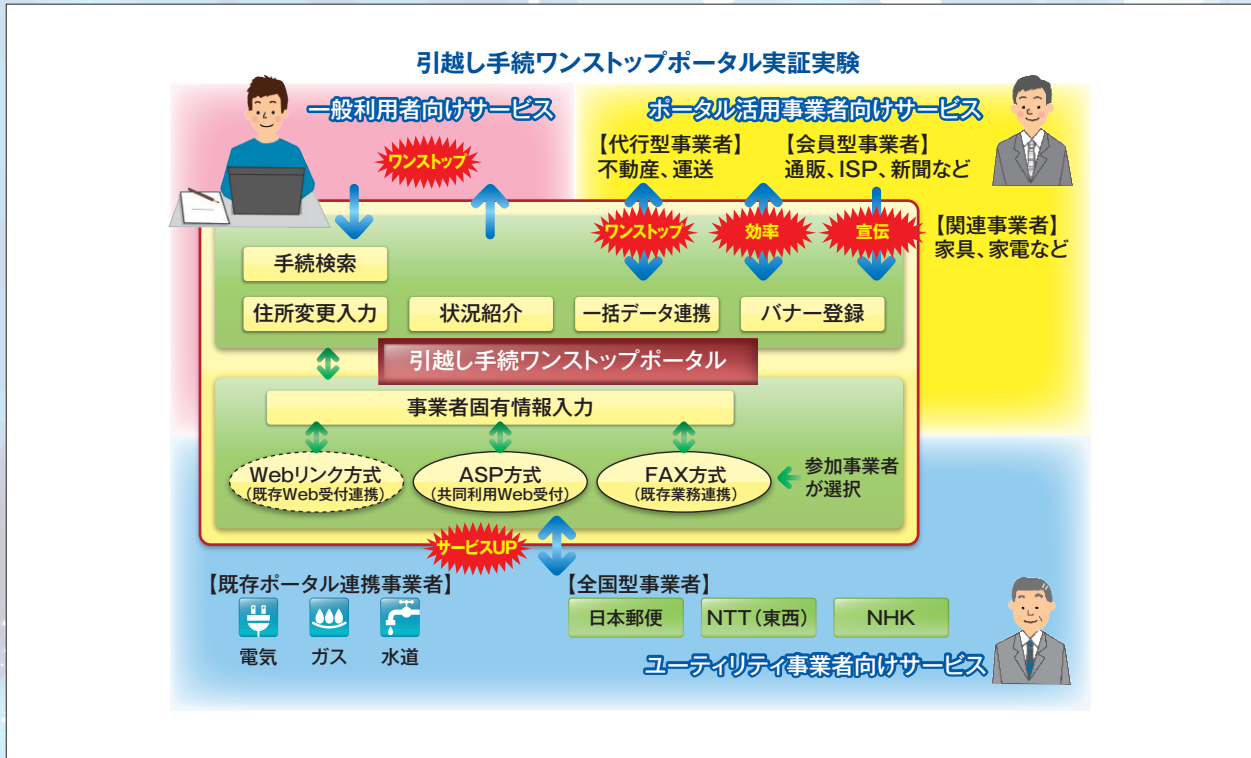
引越し手続ワンストップポータル実証実験

一般利用者向けサービス

ワンストップ

ポータル活用事業者向けサービス

【代行型事業者】
不動産、運送

【会員型事業者】
通販、ISP、新聞など

ワンストップ

効率

宣伝

【関連事業者】
家具、家電など

手続検索

住所変更入力

状況紹介

一括データ連携

バナー登録

引越し手続ワンストップポータル

事業者固有情報入力

Webリンク方式
(既存Web受付連携)

ASP方式
(共同利用Web受付)

FAX方式
(既存業務連携)

参加事業者が選択

サービスUP

【既存ポータル連携事業者】

電気

ガス

水道

【全国型事業者】

日本郵便

NTT(東西)

NHK

ユーティリティ事業者向けサービス